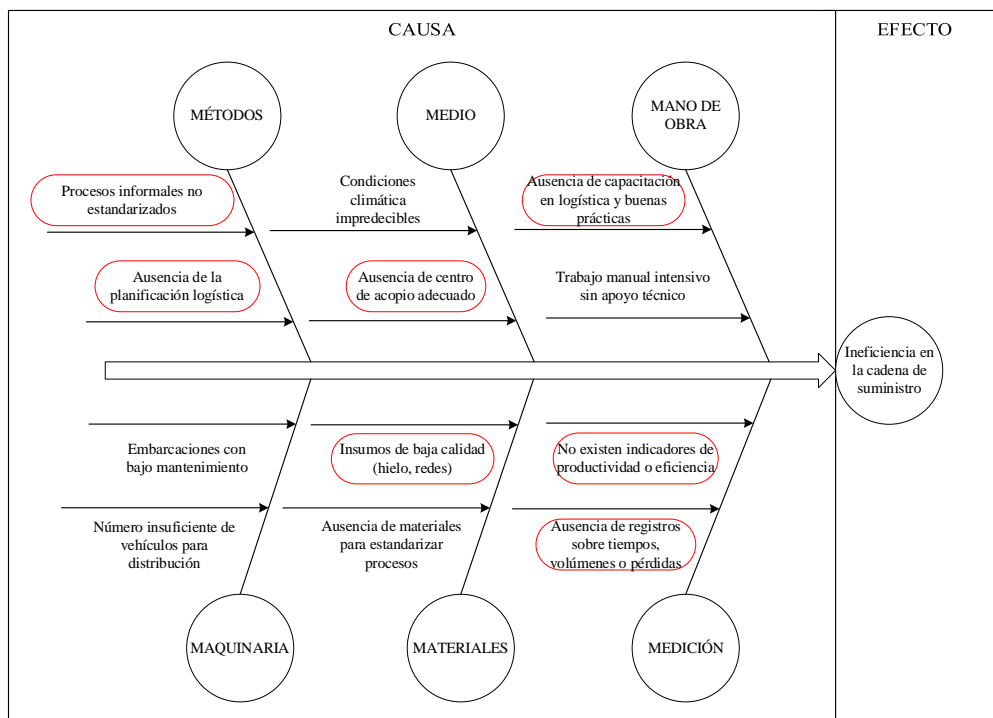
CAUSA

EFECTO

MÉTODOS

MEDIO

MANO DE OBRA

Procesos informales no estandarizados

Condiciones climática impredecibles

Ausencia de capacitación en logística y buenas prácticas

Ausencia de la planificación logística

Ausencia de centro de acopio adecuado

Trabajo manual intensivo sin apoyo técnico

Ineficiencia en la cadena de suministro

Embarcaciones con bajo mantenimiento

Insumos de baja calidad (hielo, redes)

No existen indicadores de productividad o eficiencia

Número insuficiente de vehículos para distribución

Ausencia de materiales para estandarizar procesos

Ausencia de registros sobre tiempos, volúmenes o pérdidas

MAQUINARIA

MATERIALES

MEDICIÓN